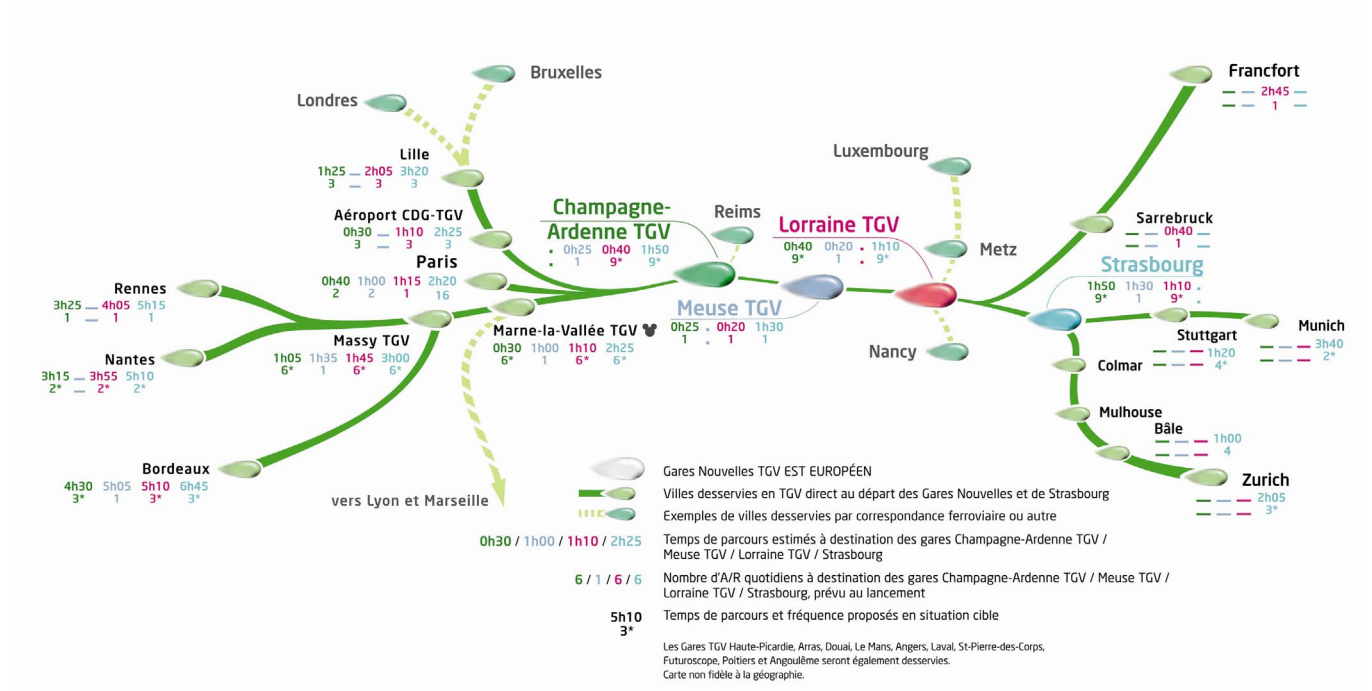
Bruxelles

Londres

Lille
1h25 — 2h05 3h20
3 — 3 3

Aéroport CDG-TGV
0h30 — 1h10 2h25
3 — 3 3

Champagne-Ardenne TGV
. 0h25 0h40 1h50
. 1 9* 9*

Reims

Lorraine TGV
0h40 0h20 . 1h10
9* 1 . 9*

Luxembourg

Metz

Nancy

Paris
0h40 1h00 1h15 2h20
2 2 1 16

Rennes
3h25 — 4h05 5h15
1 — 1 1

Massy TGV
1h05 1h35 1h45 3h00
6* 1 6* 6*

Nantes
3h15 — 3h55 5h10
2* — 2* 2*

Marne-la-Vallée TGV
0h30 1h00 1h10 2h25
6* 1 6* 6*

Meuse TGV
0h25 . 0h20 1h30
1 . 1 1

Bordeaux
4h30 5h05 5h10 6h45
3* 1 3* 3*

vers Lyon et Marseille

Francfort
— — 2h45 —
— — 1 —

Sarrebruck
— — 0h40 —
— — 1 —

Strasbourg
1h50 1h30 1h10 .
9* 1 9* .

Stuttgart
— — — 1h20
— — — 4*

Munich
— — — 3h40
— — — 2*

Colmar

Mulhouse

Bâle
— — — 1h00
— — — 4

Zurich
— — — 2h05
— — — 3*

Gares Nouvelles TGV EST EUROPÉEN

Villes desservies en TGV direct au départ des Gares Nouvelles et de Strasbourg

Exemples de villes desservies par correspondance ferroviaire ou autre

0h30 / 1h00 / 1h10 / 2h25 Temps de parcours estimés à destination des gares Champagne-Ardenne TGV / Meuse TGV / Lorraine TGV / Strasbourg

6 / 1 / 6 / 6 Nombre d'A/R quotidiens à destination des gares Champagne-Ardenne TGV / Meuse TGV / Lorraine TGV / Strasbourg, prévu au lancement

5h10
3* Temps de parcours et fréquence proposés en situation cible

Les Gares TGV Haute-Picardie, Arras, Douai, Le Mans, Angers, Laval, St-Pierre-des-Corps, Futuroscope, Poitiers et Angoulême seront également desservies.
Carte non fidèle à la géographie.